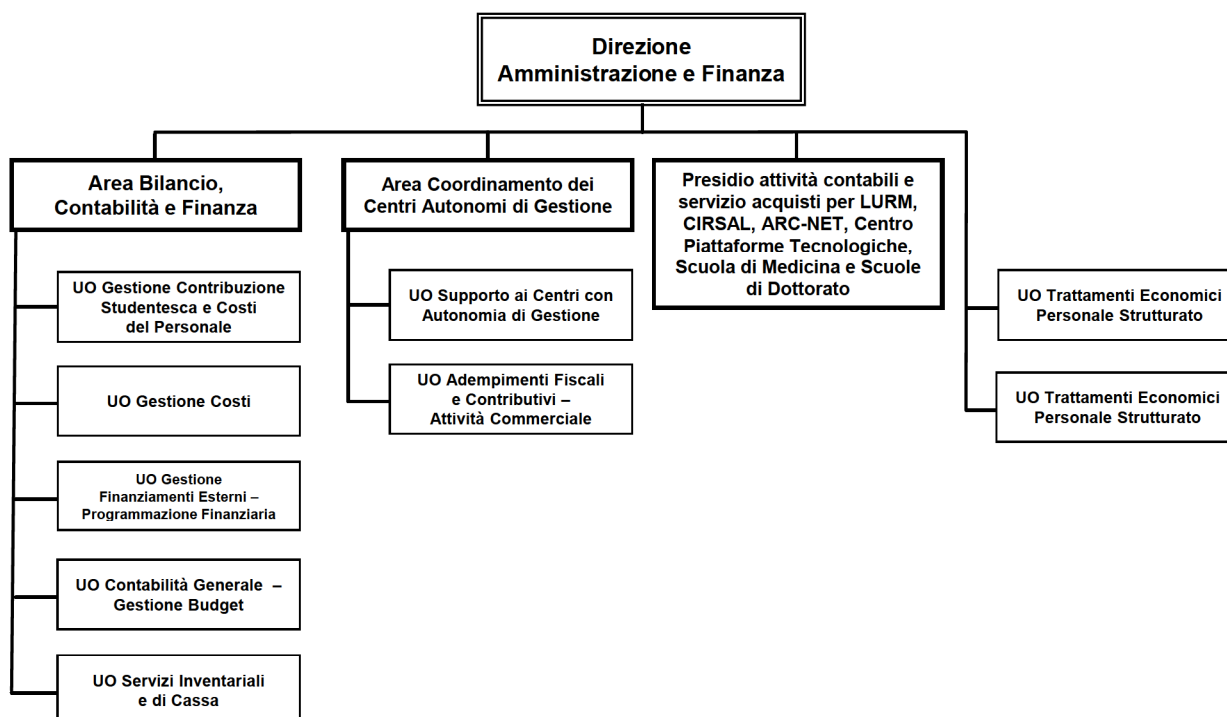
Direzione
Amministrazione e Finanza

Area Bilancio, Contabilità e Finanza

UO Gestione Contribuzione Studentesca e Costi del Personale

UO Gestione Costi

UO Gestione Finanziamenti Esterni – Programmazione Finanziaria

UO Contabilità Generale – Gestione Budget

UO Servizi Inventariali e di Cassa

Area Coordinamento dei Centri Autonomi di Gestione

UO Supporto ai Centri con Autonomia di Gestione

UO Adempimenti Fiscali e Contributivi – Attività Commerciale

Presidio attività contabili e servizio acquisti per LURM, CIRSAL, ARC-NET, Centro Piattaforme Tecnologiche, Scuola di Medicina e Scuole di Dottorato

UO Trattamenti Economici Personale Strutturato

UO Trattamenti Economici Personale Strutturato